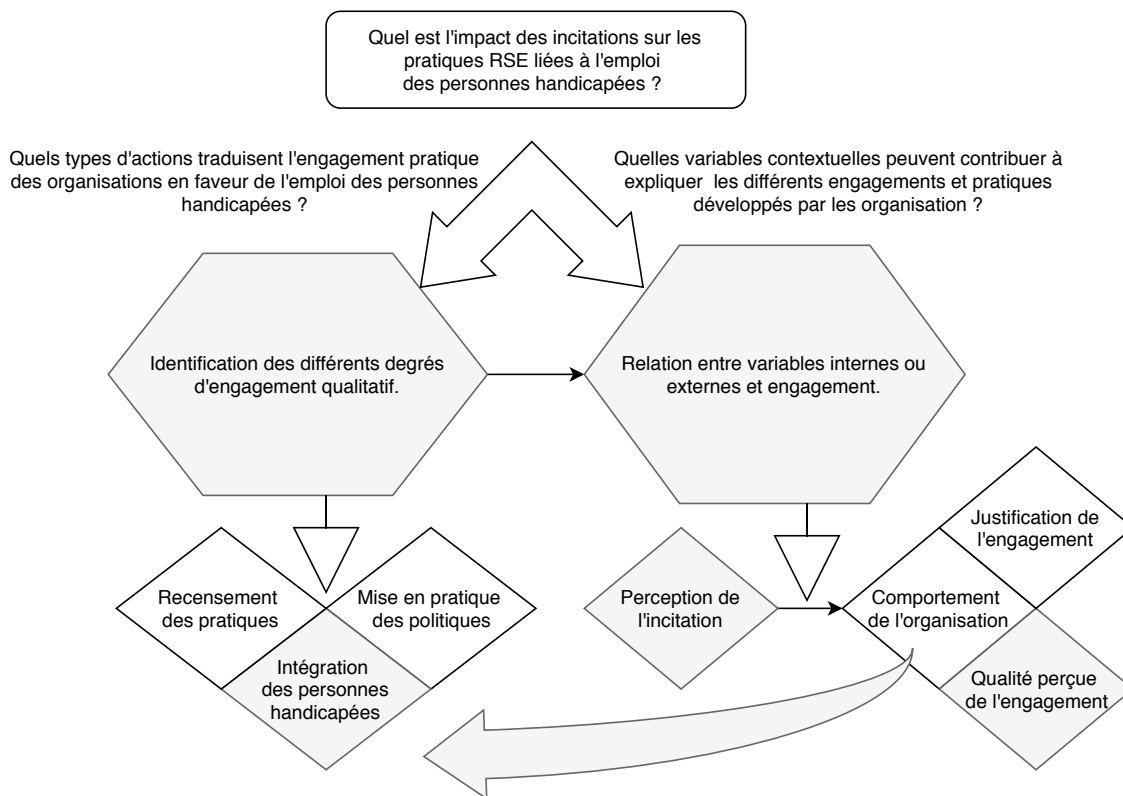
Quel est l'impact des incitations sur les pratiques RSE liées à l'emploi des personnes handicapées ?

Quels types d'actions traduisent l'engagement pratique des organisations en faveur de l'emploi des personnes handicapées ?

Quelles variables contextuelles peuvent contribuer à expliquer les différents engagements et pratiques développés par les organisation ?

Identification des différents degrés d'engagement qualitatif.

Relation entre variables internes ou externes et engagement.

Recensement des pratiques

Mise en pratique des politiques

Intégration des personnes handicapées

Perception de l'incitation

Justification de l'engagement

Comportement de l'organisation

Qualité perçue de l'engagement